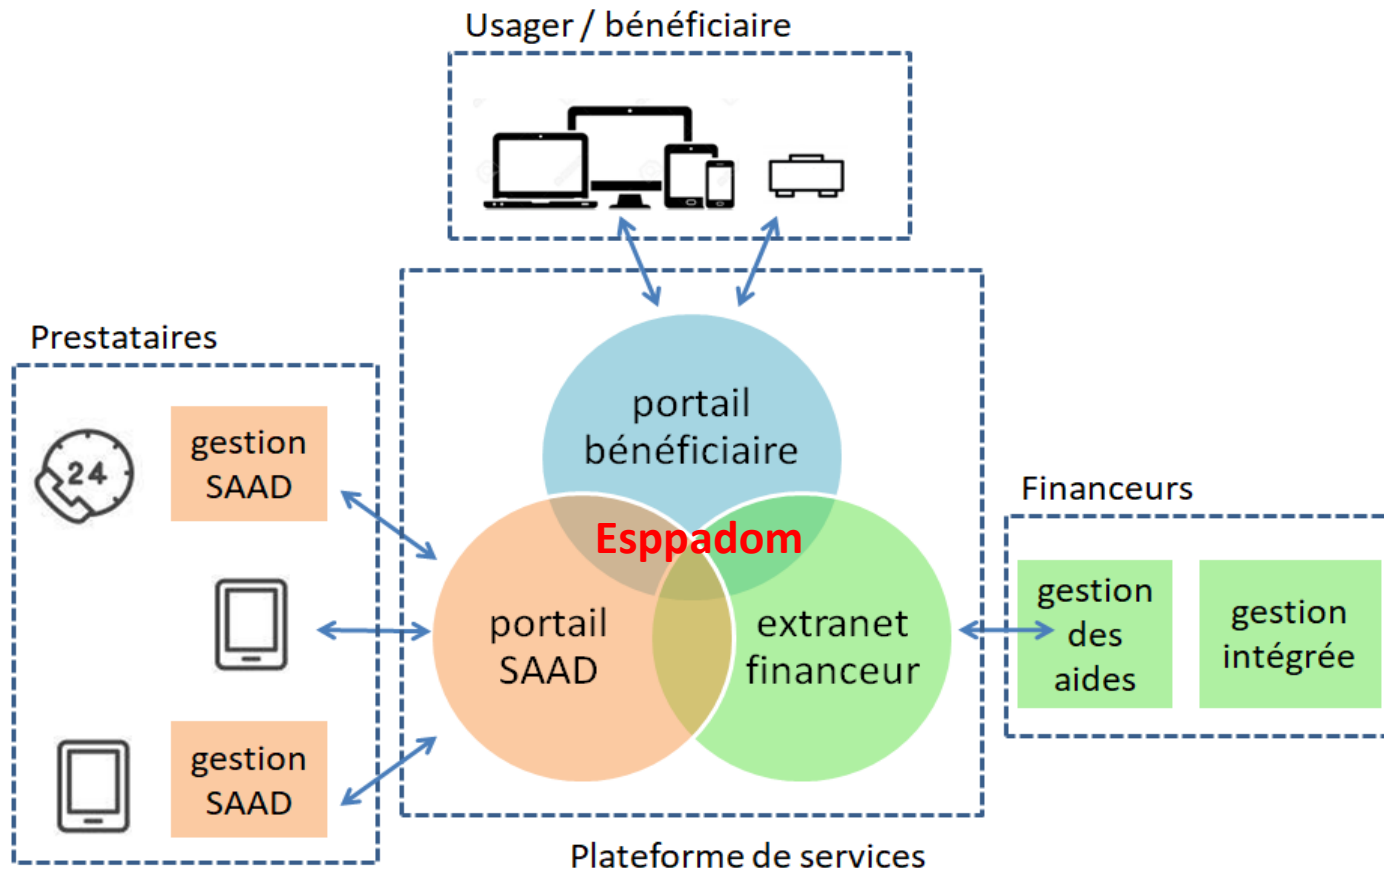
Usager / bénéficiaire

Prestataires

24

gestion SAAD

gestion SAAD

portail bénéficiaire

Esppadom

portail SAAD

extranet financeur

Financeurs

gestion des aides

gestion intégrée

Plateforme de services